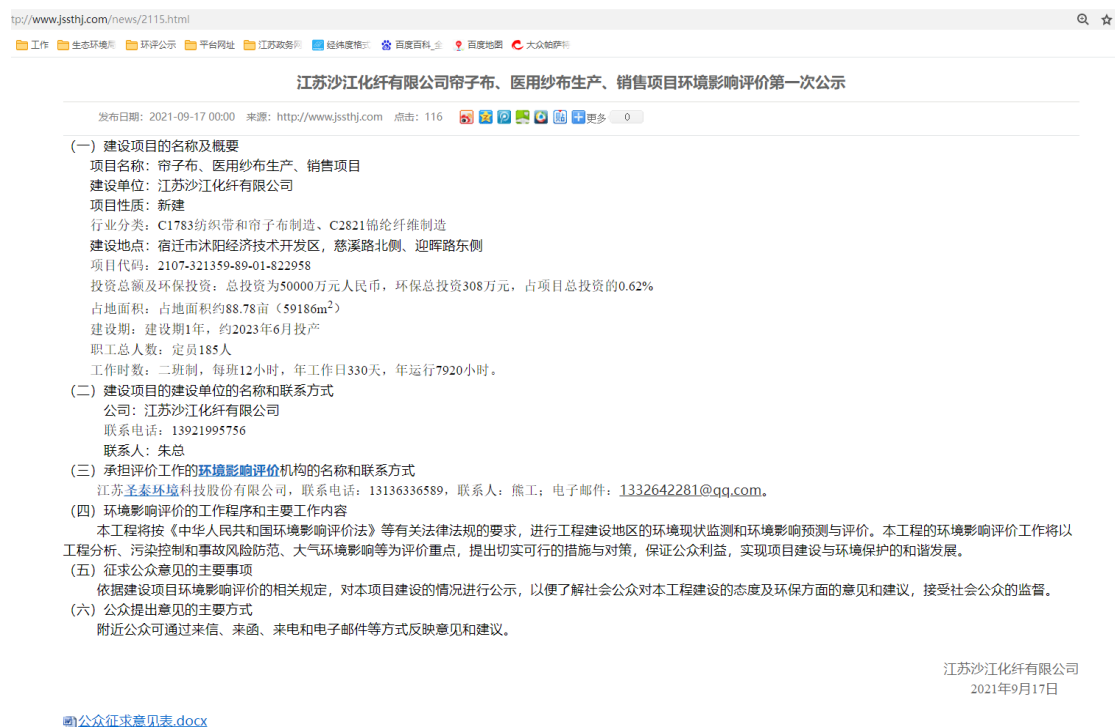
tp://www.jssthj.com/news/2115.html

工作 生态环境局 环评公示 平台网址 江苏政务网 经纬度拾取 百度百科_全 百度地图 大众帕萨特

江苏沙江化纤有限公司帘子布、医用纱布生产、销售项目环境影响评价第一次公示

发布日期：2021-09-17 00:00 来源：http://www.jssthj.com 点击：116 更多 0

（一）建设项目的名称及概要
项目名称：帘子布、医用纱布生产、销售项目
建设单位：江苏沙江化纤有限公司
项目性质：新建
行业分类：C1783纺织带和帘子布制造、C2821锦纶纤维制造
建设地点：宿迁市沭阳经济技术开发区，慈溪路北侧、迎晖路东侧
项目代码：2107-321359-89-01-822958
投资总额及环保投资：总投资为50000万元人民币，环保总投资308万元，占项目总投资的0.62%
占地面积：占地面积约88.78亩（59186m$^2$）
建设期：建设期1年，约2023年6月投产
职工总人数：定员185人
工作时数：二班制，每班12小时，年工作日330天，年运行7920小时。
（二）建设项目的建设单位的名称和联系方式
公司：江苏沙江化纤有限公司
联系电话：13921995756
联系人：朱总
（三）承担评价工作的环境影响评价机构的名称和联系方式
江苏圣泰环境科技股份有限公司，联系电话：13136336589，联系人：熊工；电子邮件：1332642281@qq.com。
（四）环境影响评价的工作程序和主要工作内容
本工程将按《中华人民共和国环境影响评价法》等有关法律法规的要求，进行工程建设地区的环境现状监测和环境影响预测与评价。本工程的环境影响评价工作将以工程分析、污染控制和事故风险防范、大气环境影响等为评价重点，提出切实可行的措施与对策，保证公众利益，实现项目建设与环境保护的和谐发展。
（五）征求公众意见的主要事项
依据建设项目环境影响评价的相关规定，对本项目建设的情况进行公示，以便了解社会公众对本工程建设的态度及环保方面的意见和建议，接受社会公众的监督。
（六）公众提出意见的主要方式
附近公众可通过来信、来函、来电和电子邮件等方式反映意见和建议。

江苏沙江化纤有限公司
2021年9月17日

公众征求意见表.docx